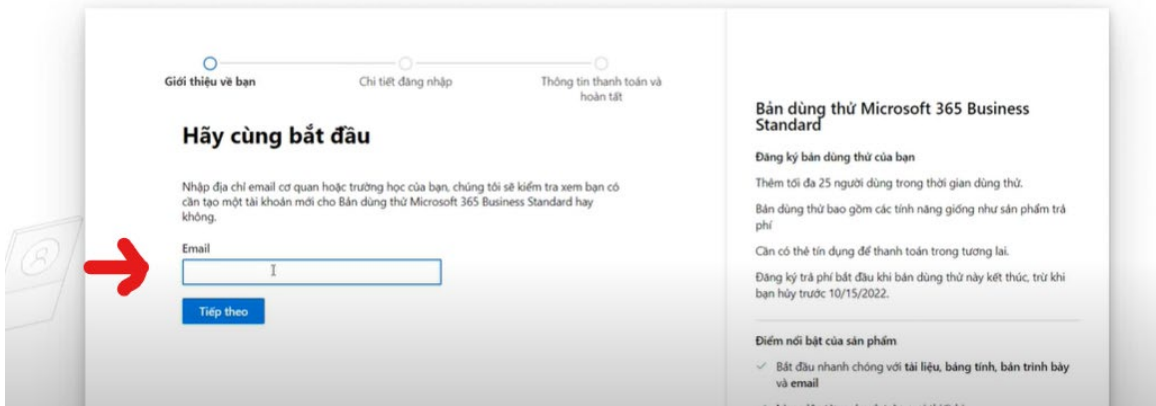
Giới thiệu về bạn

Chi tiết đăng nhập

Thông tin thanh toán và hoàn tất

Hãy cùng bắt đầu

Nhập địa chỉ email cơ quan hoặc trường học của bạn, chúng tôi sẽ kiểm tra xem bạn có cần tạo một tài khoản mới cho Bản dùng thử Microsoft 365 Business Standard hay không.

Email

Tiếp theo

Bản dùng thử Microsoft 365 Business Standard

Đăng ký bản dùng thử của bạn

Thêm tối đa 25 người dùng trong thời gian dùng thử.

Bản dùng thử bao gồm các tính năng giống như sản phẩm trả phí

Cần có thẻ tín dụng để thanh toán trong tương lai.

Đăng ký trả phí bắt đầu khi bản dùng thử này kết thúc, trừ khi bạn hủy trước 10/15/2022.

Điểm nổi bật của sản phẩm

Bắt đầu nhanh chóng với tài liệu, bảng tính, bản trình bày và email

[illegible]